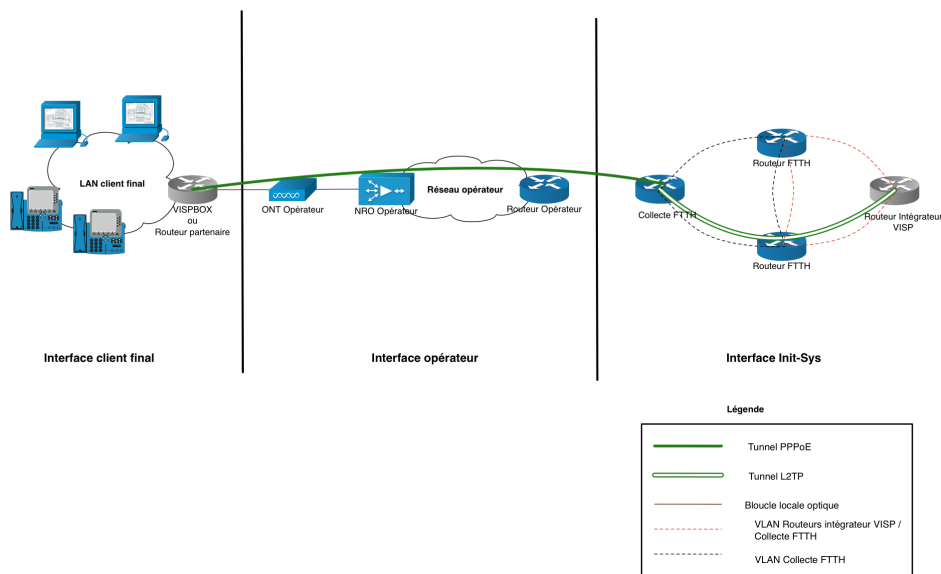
LAN client final

VISPBOX
ou
Routeur partenaire

ONT Opérateur

NRO Opérateur

Réseau opérateur

Routeur Opérateur

Collecte FTTH

Routeur FTTH

Routeur FTTH

Routeur Intégrateur
VISP

Interface client final

Interface opérateur

Interface Init-Sys

Légende

Tunnel PPPoE

Tunnel L2TP

Bloucle locale optique

VLAN Routeurs intégrateur VISP / Collecte FTTH

VLAN Collecte FTTH